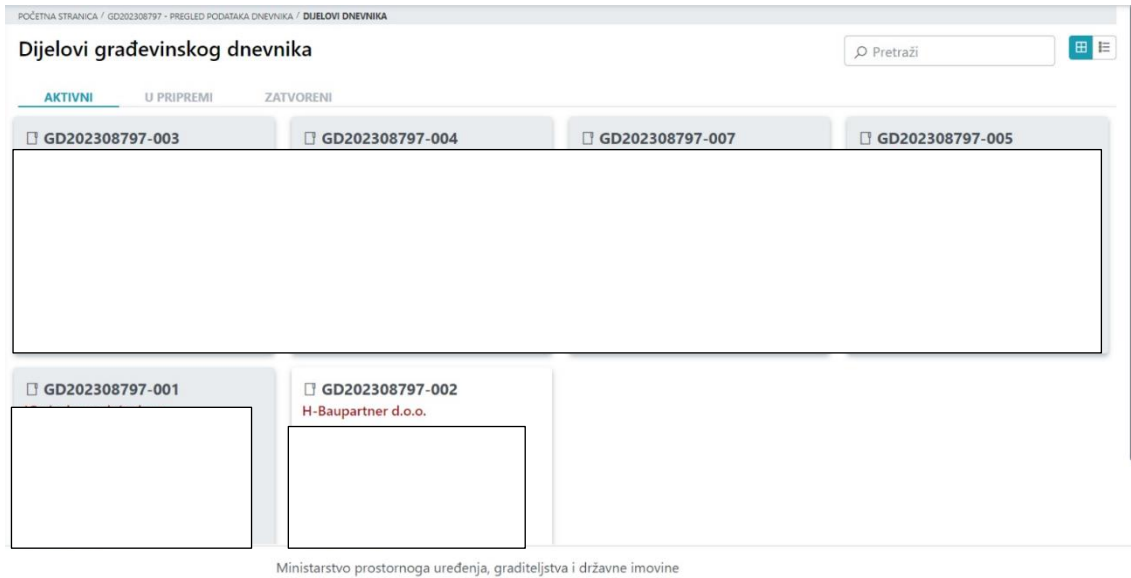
POČETNA STRANICA / GD202308797 - PREGLED PODATAKA DNEVNIKA / DIJELOVI DNEVNIKA

Dijelovi građevinskog dnevnika

Pretraži

AKTIVNI U PRIPREMI ZATVORENI

GD202308797-003

GD202308797-004

GD202308797-007

GD202308797-005

GD202308797-001

GD202308797-002

H-Baupartner d.o.o.

Ministarstvo prostornoga uređenja, graditeljstva i državne imovine